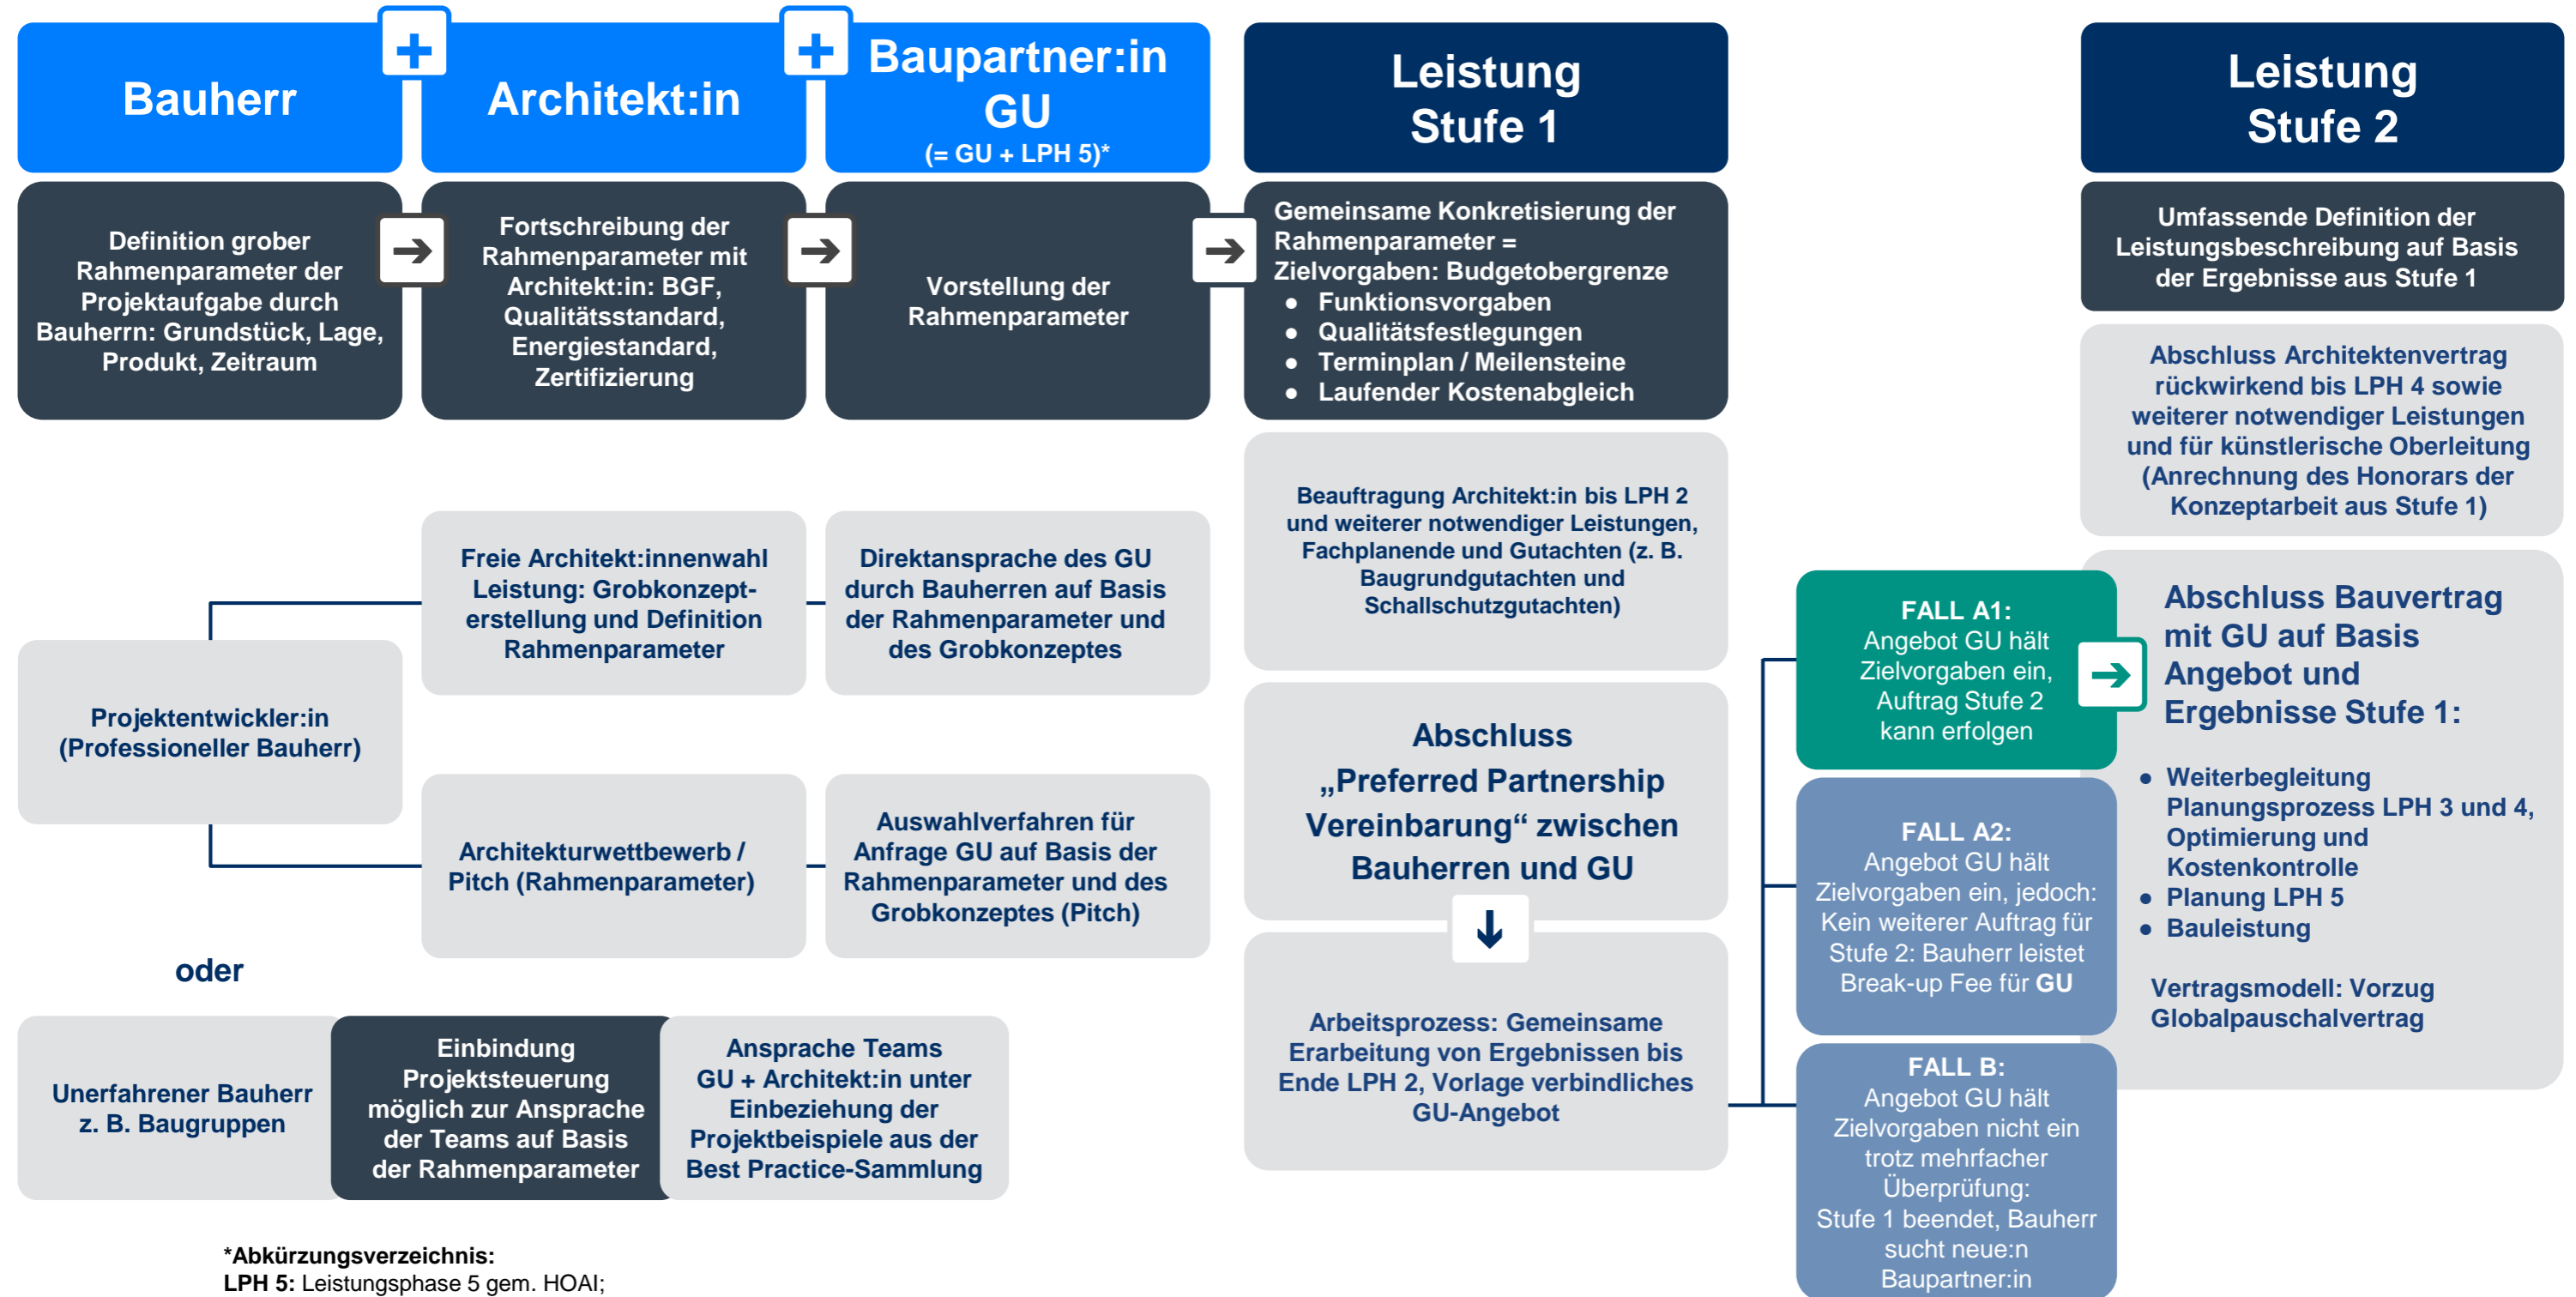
Bauherr

Architekt:in

Baupartner:in GU
(= GU + LPH 5)*

Leistung Stufe 1

Leistung Stufe 2

Definition grober Rahmenparameter der Projektaufgabe durch Bauherrn: Grundstück, Lage, Produkt, Zeitraum

Fortschreibung der Rahmenparameter mit Architekt:in: BGF, Qualitätsstandard, Energiestandard, Zertifizierung

Vorstellung der Rahmenparameter

Gemeinsame Konkretisierung der Rahmenparameter = Zielvorgaben: Budgetobergrenze
- Funktionsvorgaben
- Qualitätsfestlegungen
- Terminplan / Meilensteine
- Laufender Kostenabgleich

Umfassende Definition der Leistungsbeschreibung auf Basis der Ergebnisse aus Stufe 1

Abschluss Architektenvertrag rückwirkend bis LPH 4 sowie weiterer notwendiger Leistungen und für künstlerische Oberleitung (Anrechnung des Honorars der Konzeptarbeit aus Stufe 1)

Beauftragung Architekt:in bis LPH 2 und weiterer notwendiger Leistungen, Fachplanende und Gutachten (z. B. Baugrundgutachten und Schallschutzgutachten)

Freie Architekt:innenwahl Leistung: Grobkonzepterstellung und Definition Rahmenparameter

Direktansprache des GU durch Bauherren auf Basis der Rahmenparameter und des Grobkonzeptes

Projektentwickler:in (Professioneller Bauherr)

Architekturwettbewerb / Pitch (Rahmenparameter)

Auswahlverfahren für Anfrage GU auf Basis der Rahmenparameter und des Grobkonzeptes (Pitch)

Abschluss „Preferred Partnership Vereinbarung“ zwischen Bauherren und GU

Arbeitsprozess: Gemeinsame Erarbeitung von Ergebnissen bis Ende LPH 2, Vorlage verbindliches GU-Angebot

FALL A1:
Angebot GU hält Zielvorgaben ein, Auftrag Stufe 2 kann erfolgen

Abschluss Bauvertrag mit GU auf Basis Angebot und Ergebnisse Stufe 1:
- Weiterbegleitung Planungsprozess LPH 3 und 4, Optimierung und Kostenkontrolle
- Planung LPH 5
- Bauleistung

Vertragsmodell: Vorzug Globalpauschalvertrag

FALL A2:
Angebot GU hält Zielvorgaben ein, jedoch: Kein weiterer Auftrag für Stufe 2: Bauherr leistet Break-up Fee für GU

FALL B:
Angebot GU hält Zielvorgaben nicht ein trotz mehrfacher Überprüfung: Stufe 1 beendet, Bauherr sucht neue:n Baupartner:in

oder

Unerfahrener Bauherr z. B. Baugruppen

Einbindung Projektsteuerung möglich zur Ansprache der Teams auf Basis der Rahmenparameter

Ansprache Teams GU + Architekt:in unter Einbeziehung der Projektbeispiele aus der Best Practice-Sammlung

*Abkürzungsverzeichnis:
LPH 5: Leistungsphase 5 gem. HOAI;